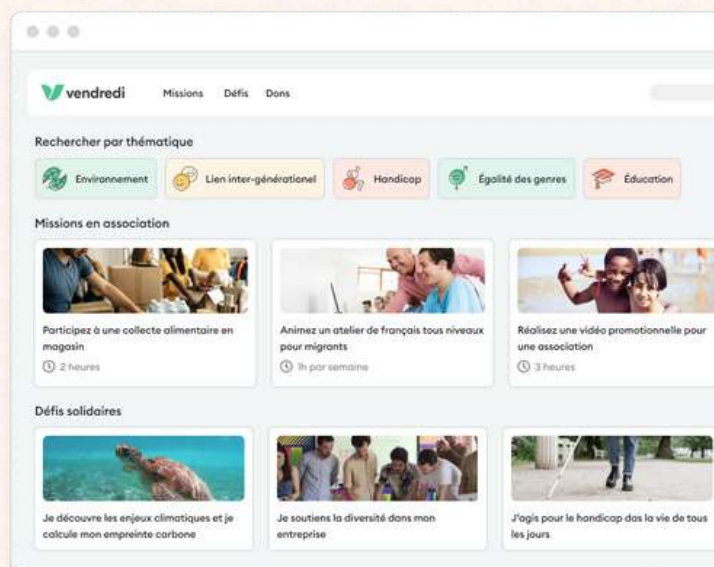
vendredi Missions Défis Dons

Rechercher par thématique

Environnement
Lien inter-générationel
Handicap
Égalité des genres
Éducation

Missions en association

Participez à une collecte alimentaire en magasin
2 heures

Animez un atelier de français tous niveaux pour migrants
1h par semaine

Réalisez une vidéo promotionnelle pour une association
3 heures

Défis solidaires

Je découvre les enjeux climatiques et je calcule mon empreinte carbone

Je soutiens la diversité dans mon entreprise

J'agis pour le handicap das la vie de tous les jours